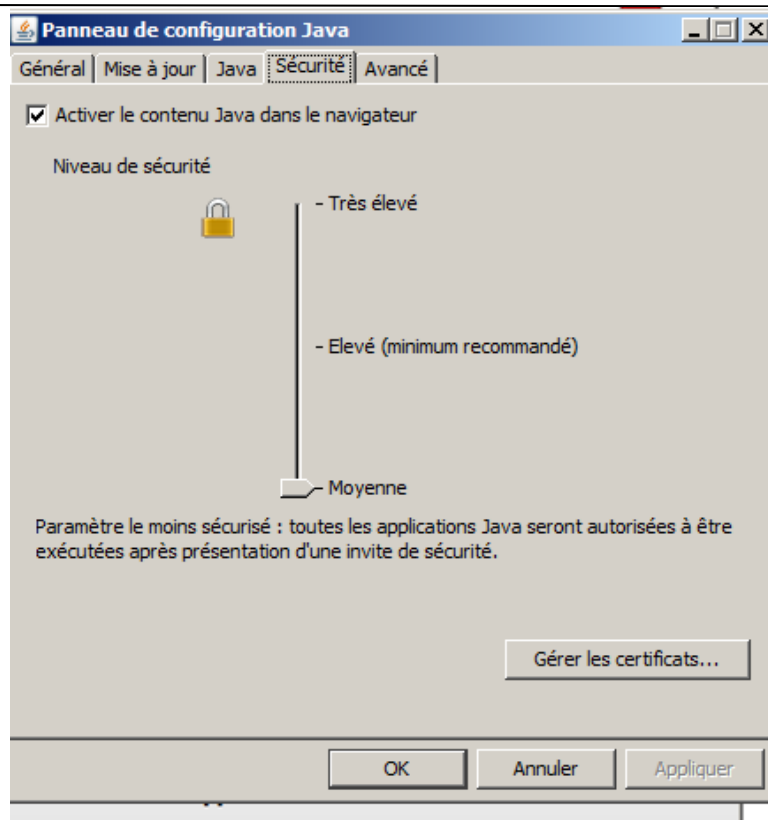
Panneau de configuration Java

Général | Mise à jour | Java | Sécurité | Avancé

Activer le contenu Java dans le navigateur

Niveau de sécurité

- Très élevé

- Elevé (minimum recommandé)

- Moyenne

Paramètre le moins sécurisé : toutes les applications Java seront autorisées à être exécutées après présentation d'une invite de sécurité.

Gérer les certificats...

OK

Annuler

Appliquer